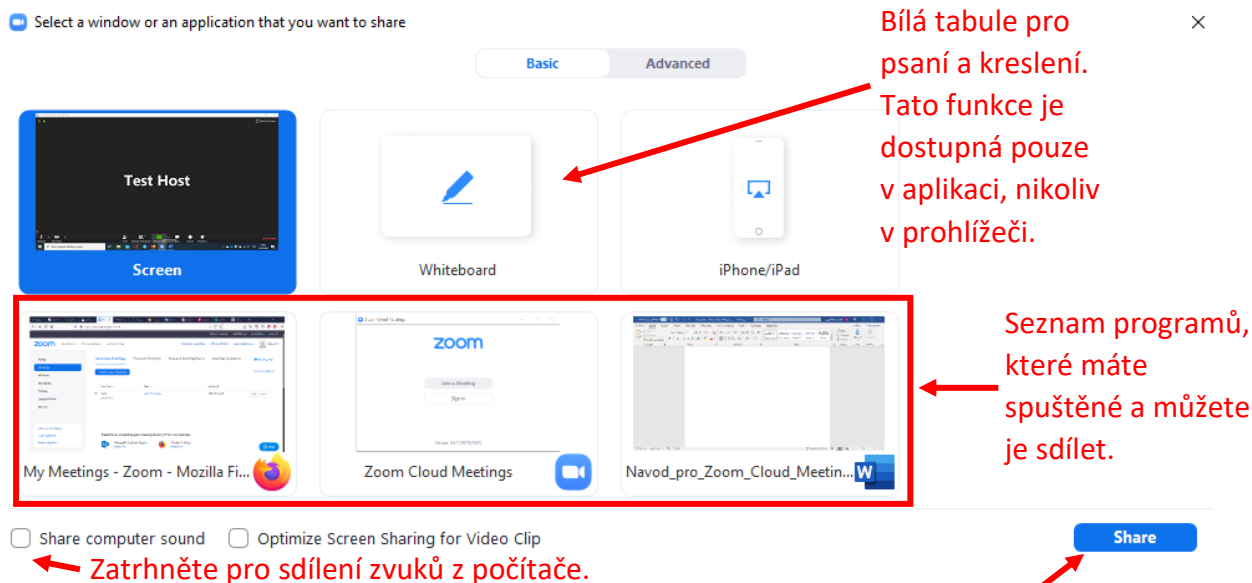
Select a window or an application that you want to share

Basic Advanced

Bílá tabule pro psaní a kreslení. Tato funkce je dostupná pouze v aplikaci, nikoliv v prohlížeči.

Test Host

Screen

Whiteboard

iPhone/iPad

Seznam programů, které máte spuštěné a můžete je sdílet.

zoom

My Meetings - Zoom - Mozilla Fi...

zoom

Join a Meeting

Sign In

Zoom Cloud Meetings

Navod_pro_Zoom_Cloud_Meetin...

Share computer sound

Optimize Screen Sharing for Video Clip

Share

Zatrhněte pro sdílení zvuků z počítače.